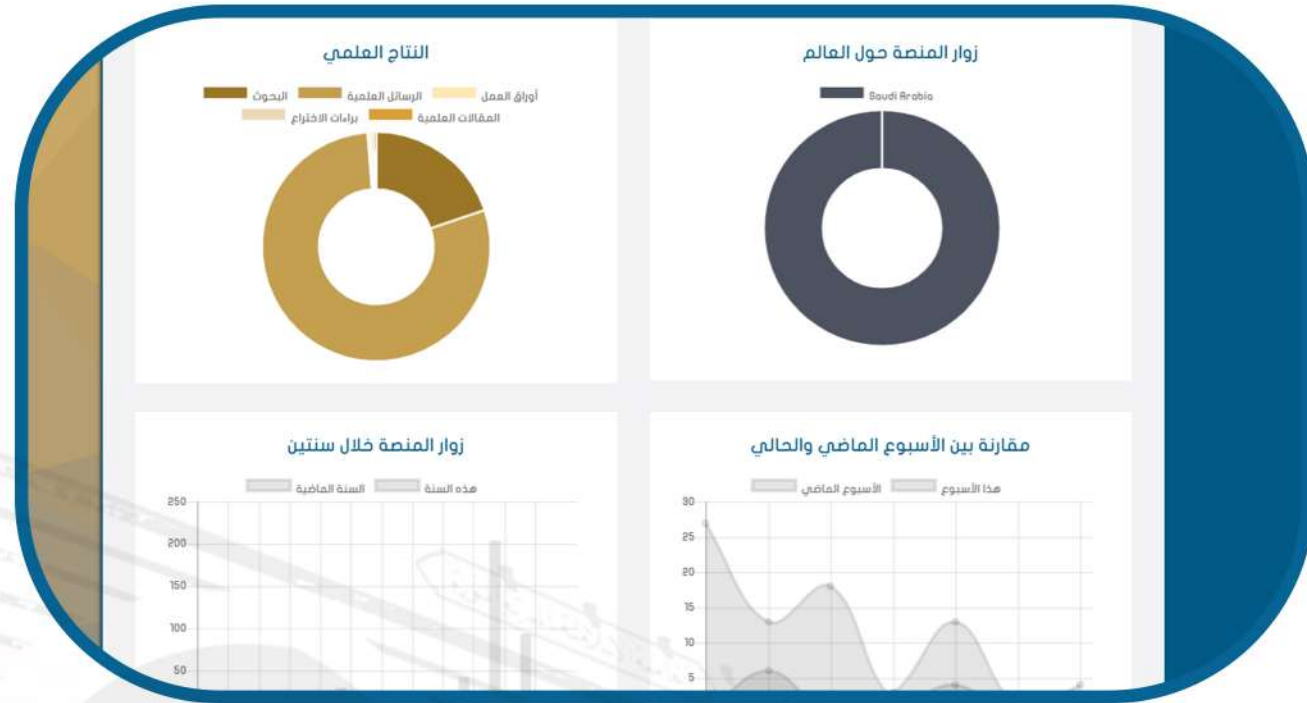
زوار المنصة حول العالم

Saudi Arabia

النتاج العلمي

البحوث
الرسائل العلمية
أوراق العمل
براءات الاختراع
المقالات العلمية

مقارنة بين الأسبوع الماضي والحالي

الأسبوع الماضي
هذا الأسبوع

30
25
20
15
10
5

زوار المنصة خلال سنتين

السنة الماضية
هذه السنة

250
200
150
100
50